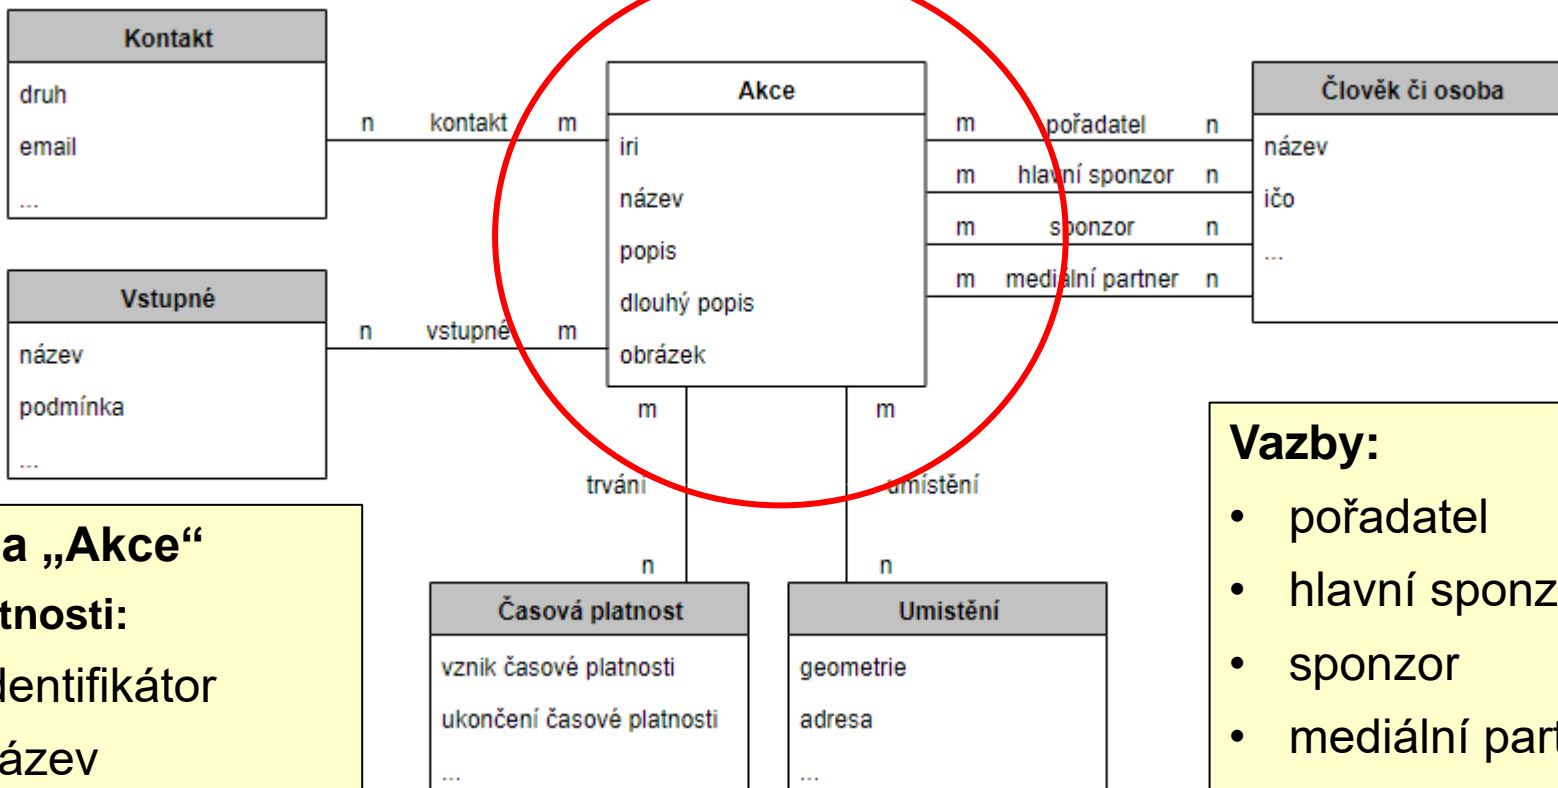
Kontakt
druh
email
...

n kontakt m

Akce
iri
název
popis
dlouhý popis
obrázek

m pořadatel n
m hlavní sponzor n
m sponzor n
m mediální partner n

Člověk či osoba
název
ičo
...

Vstupné
název
podmínka
...

n vstupné m

m m
trvání umístění
n n

a „Akce"
tnosti:
dentifikátor
ázev

Časová platnost
vznik časové platnosti
ukončení časové platnosti
...

Umistění
geometrie
adresa
...

Vazby:
• pořadatel
• hlavní sponz
• sponzor
• mediální part